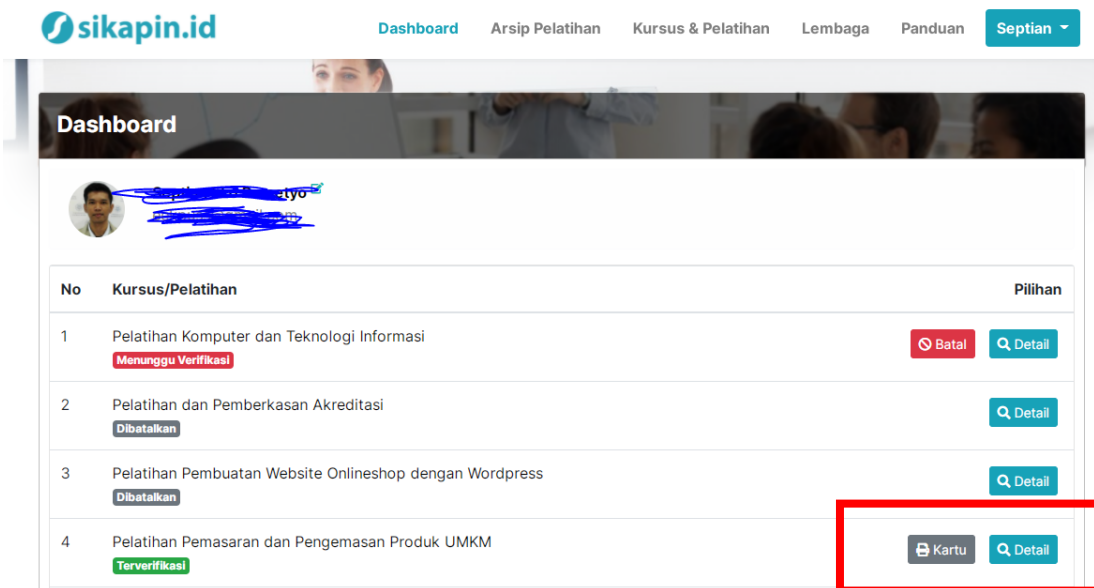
sikapin.id

Dashboard
Arsip Pelatihan
Kursus & Pelatihan
Lembaga
Panduan
Septian

Dashboard

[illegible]tyo
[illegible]

| No | Kursus/Pelatihan | Pilihan |
|---|---|---|
| 1 | Pelatihan Komputer dan Teknologi Informasi Menunggu Verifikasi | Batal Detail |
| 2 | Pelatihan dan Pemberkasan Akreditasi Dibatalkan | Detail |
| 3 | Pelatihan Pembuatan Website Onlineshop dengan Wordpress Dibatalkan | Detail |
| 4 | Pelatihan Pemasaran dan Pengemasan Produk UMKM Terverifikasi | Kartu Detail |